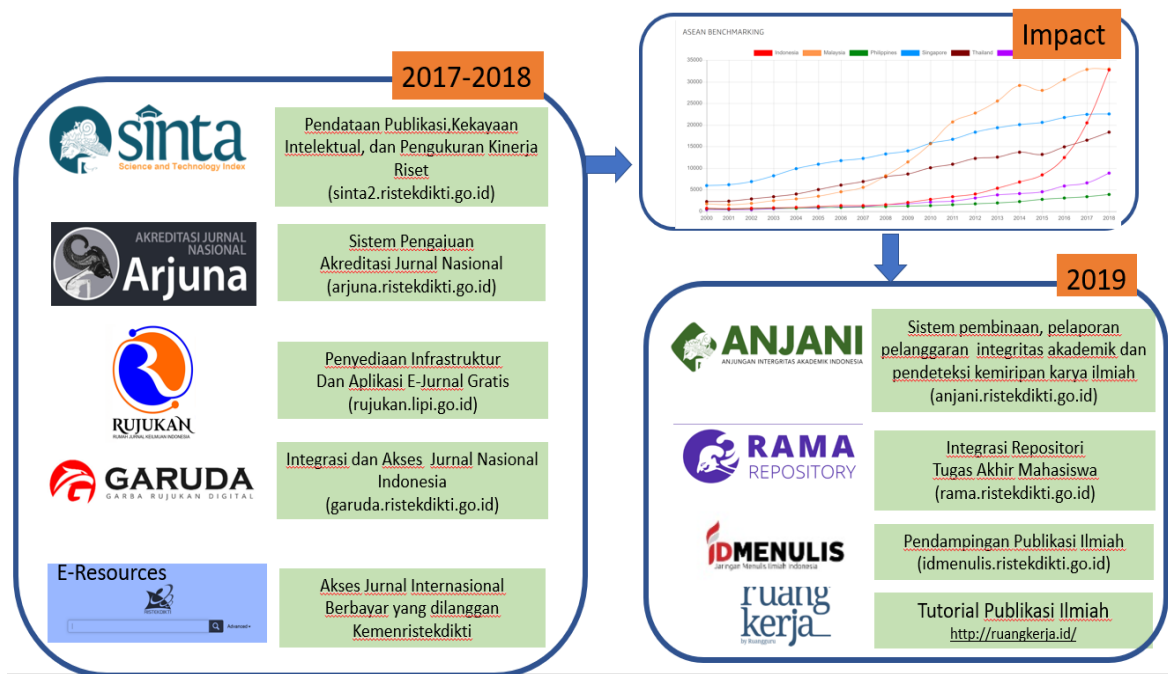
2017-2018

sinta
Science and Technology Index

Pendataan Publikasi,Kekayaan Intelektual, dan Pengukuran Kinerja Riset
(sinta2.ristekdikti.go.id)

AKREDITASI JURNAL NASIONAL
Arjuna

Sistem Pengajuan Akreditasi Jurnal Nasional
(arjuna.ristekdikti.go.id)

RUJUKAN
RUMAH JURNAL KEILMUAN INDONESIA

Penyediaan Infrastruktur Dan Aplikasi E-Jurnal Gratis
(rujukan.lipi.go.id)

GARUDA
GARBA RUJUKAN DIGITAL

Integrasi dan Akses Jurnal Nasional Indonesia
(garuda.ristekdikti.go.id)

E-Resources
RISTEKDIKTI
Advanced

Akses Jurnal Internasional Berbayar yang dilanggan Kemenristekdikti

ASEAN BENCHMARKING
Impact
Indonesia Malaysia Philippines Singapore Thailand
35000
30000
25000
20000
15000
10000
5000
0
2000 2001 2002 2003 2004 2005 2006 2007 2008 2009 2010 2011 2012 2013 2014 2015 2016 2017 2018

2019

ANJANI
ANJUNGAN INTERGRITAS AKADEMIK INDONESIA

Sistem pembinaan, pelaporan pelanggaran integritas akademik dan pendeteksi kemiripan karya ilmiah
(anjani.ristekdikti.go.id)

RAMA
REPOSITORY

Integrasi Repositori Tugas Akhir Mahasiswa
(rama.ristekdikti.go.id)

IDMENULIS
Jaringan Menulis Ilmiah Indonesia

Pendampingan Publikasi Ilmiah
(idmenulis.ristekdikti.go.id)

ruang kerja
by Ruangguru

Tutorial Publikasi Ilmiah
http://ruangkerja.id/